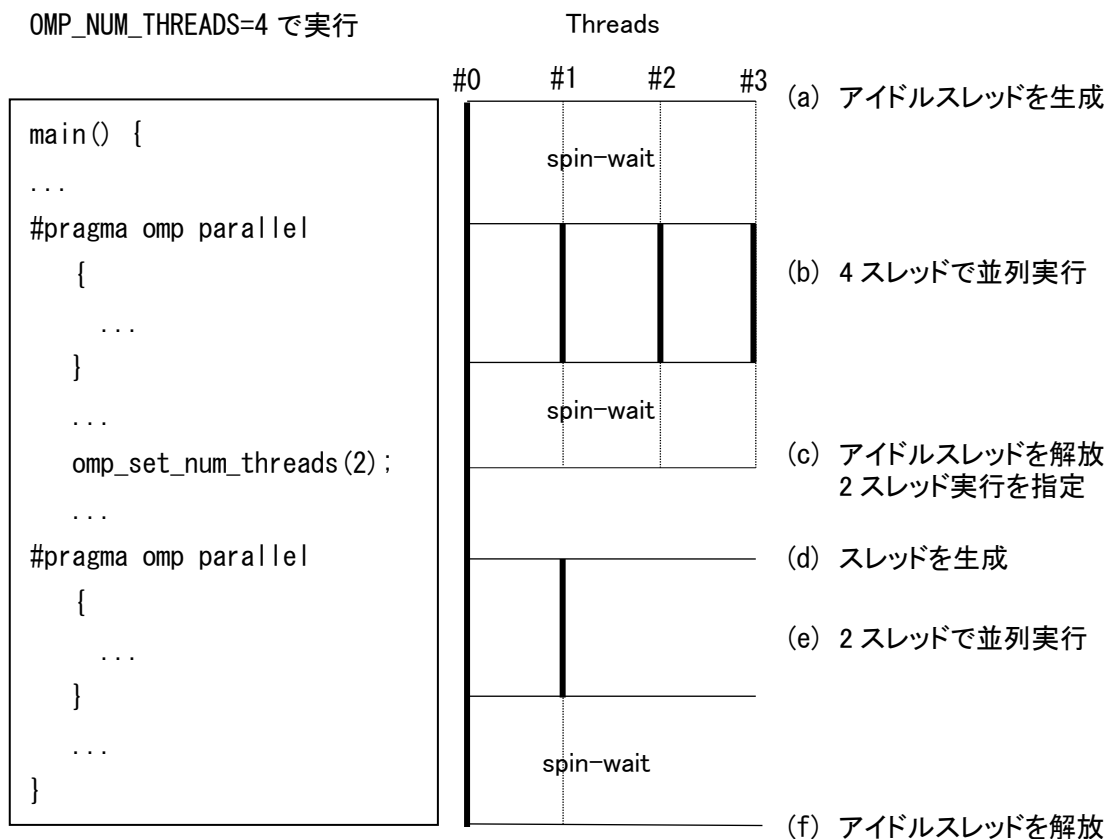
OMP_NUM_THREADS=4 で実行

Threads

#0 #1 #2 #3

main() {
...
#pragma omp parallel
{
...
}
...
omp_set_num_threads(2);
...
#pragma omp parallel
{
...
}
...
}

spin-wait

spin-wait

spin-wait

(a) アイドルスレッドを生成

(b) 4 スレッドで並列実行

(c) アイドルスレッドを解放
2 スレッド実行を指定

(d) スレッドを生成

(e) 2 スレッドで並列実行

(f) アイドルスレッドを解放